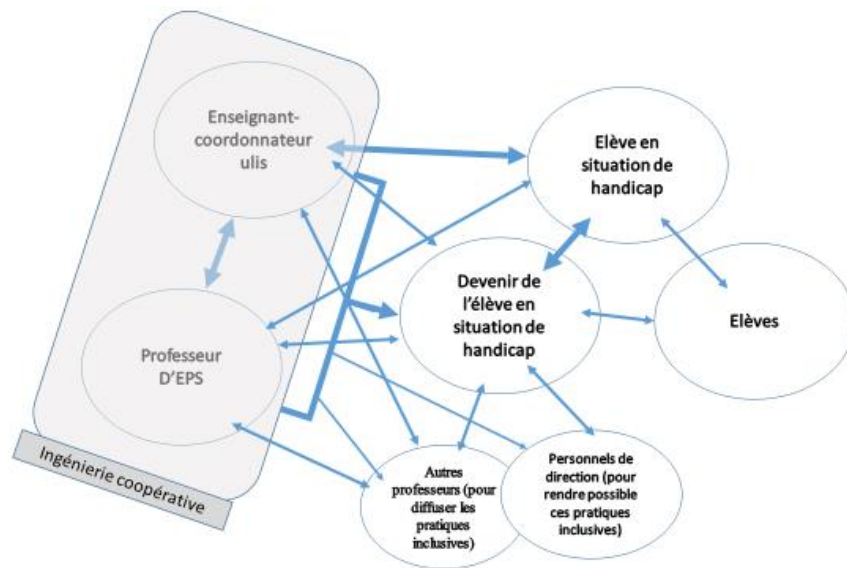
Enseignant-coordonnateur ulis

Professeur D'EPS

Ingénierie coopérative

Elève en situation de handicap

Devenir de l'élève en situation de handicap

Elèves

Autres professeurs (pour diffuser les pratiques inclusives)

Personnels de direction (pour rendre possible ces pratiques inclusives)